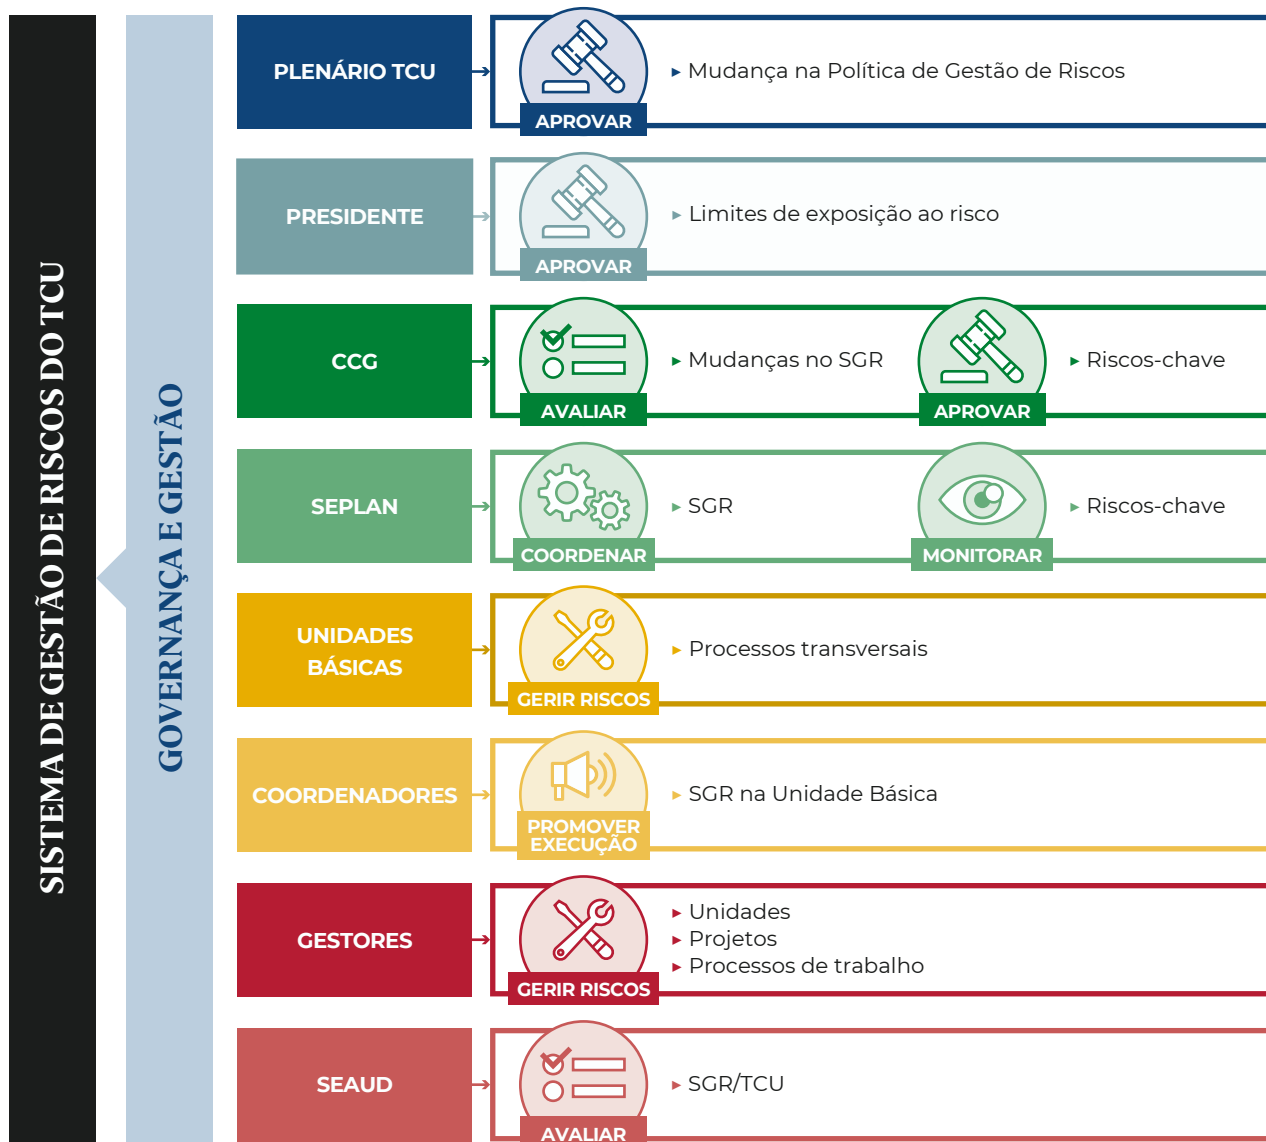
SISTEMA DE GESTÃO DE RISCOS DO TCU

GOVERNANÇA E GESTÃO

PLENÁRIO TCU
APROVAR
▸ Mudança na Política de Gestão de Riscos

PRESIDENTE
APROVAR
▸ Limites de exposição ao risco

CCG
AVALIAR
▸ Mudanças no SGR
APROVAR
▸ Riscos-chave

SEPLAN
COORDENAR
▸ SGR
MONITORAR
▸ Riscos-chave

UNIDADES BÁSICAS
GERIR RISCOS
▸ Processos transversais

COORDENADORES
PROMOVER EXECUÇÃO
▸ SGR na Unidade Básica

GESTORES
GERIR RISCOS
▸ Unidades
▸ Projetos
▸ Processos de trabalho

SEAUD
AVALIAR
▸ SGR/TCU